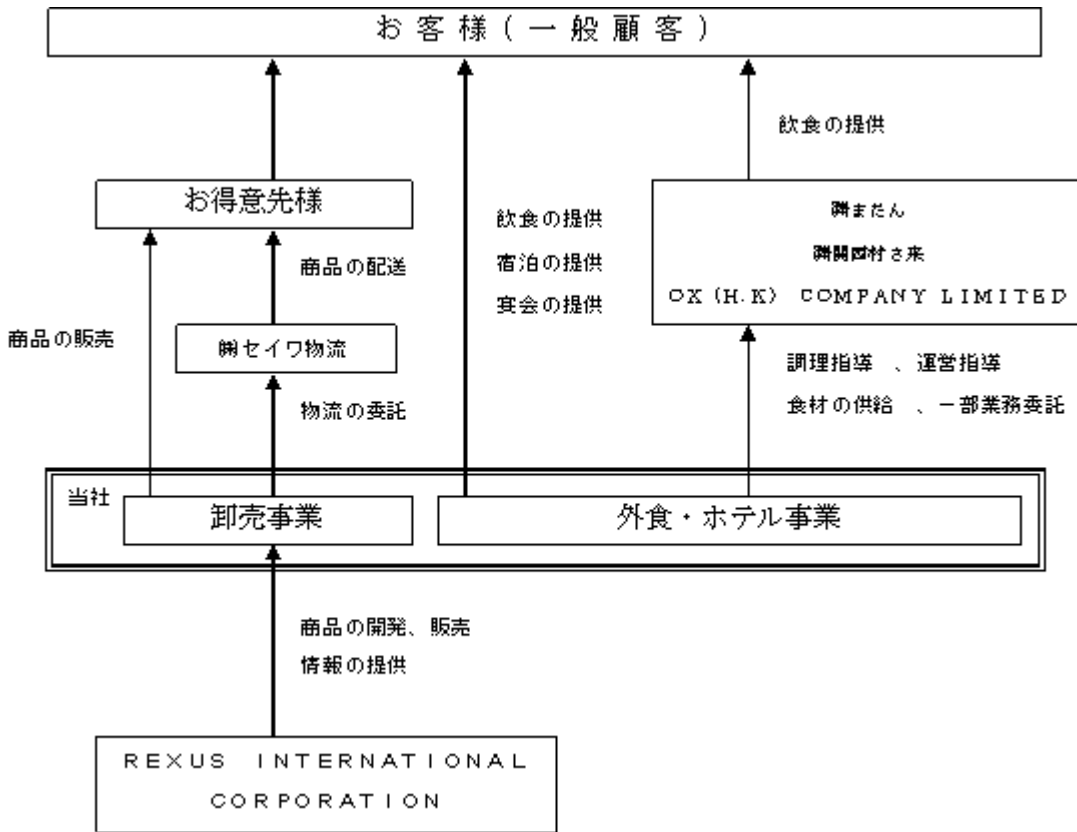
お客様（一般顧客）

お得意先様

商品の配送

商品の販売

㈱セイワ物流

物流の委託

飲食の提供
宿泊の提供
宴会の提供

飲食の提供

㈱まだん
㈱関西村さ来
OX (H.K) COMPANY LIMITED

調理指導　、運営指導
食材の供給　、一部業務委託

当社
卸売事業
外食・ホテル事業

商品の開発、販売
情報の提供

REXUS INTERNATIONAL CORPORATION